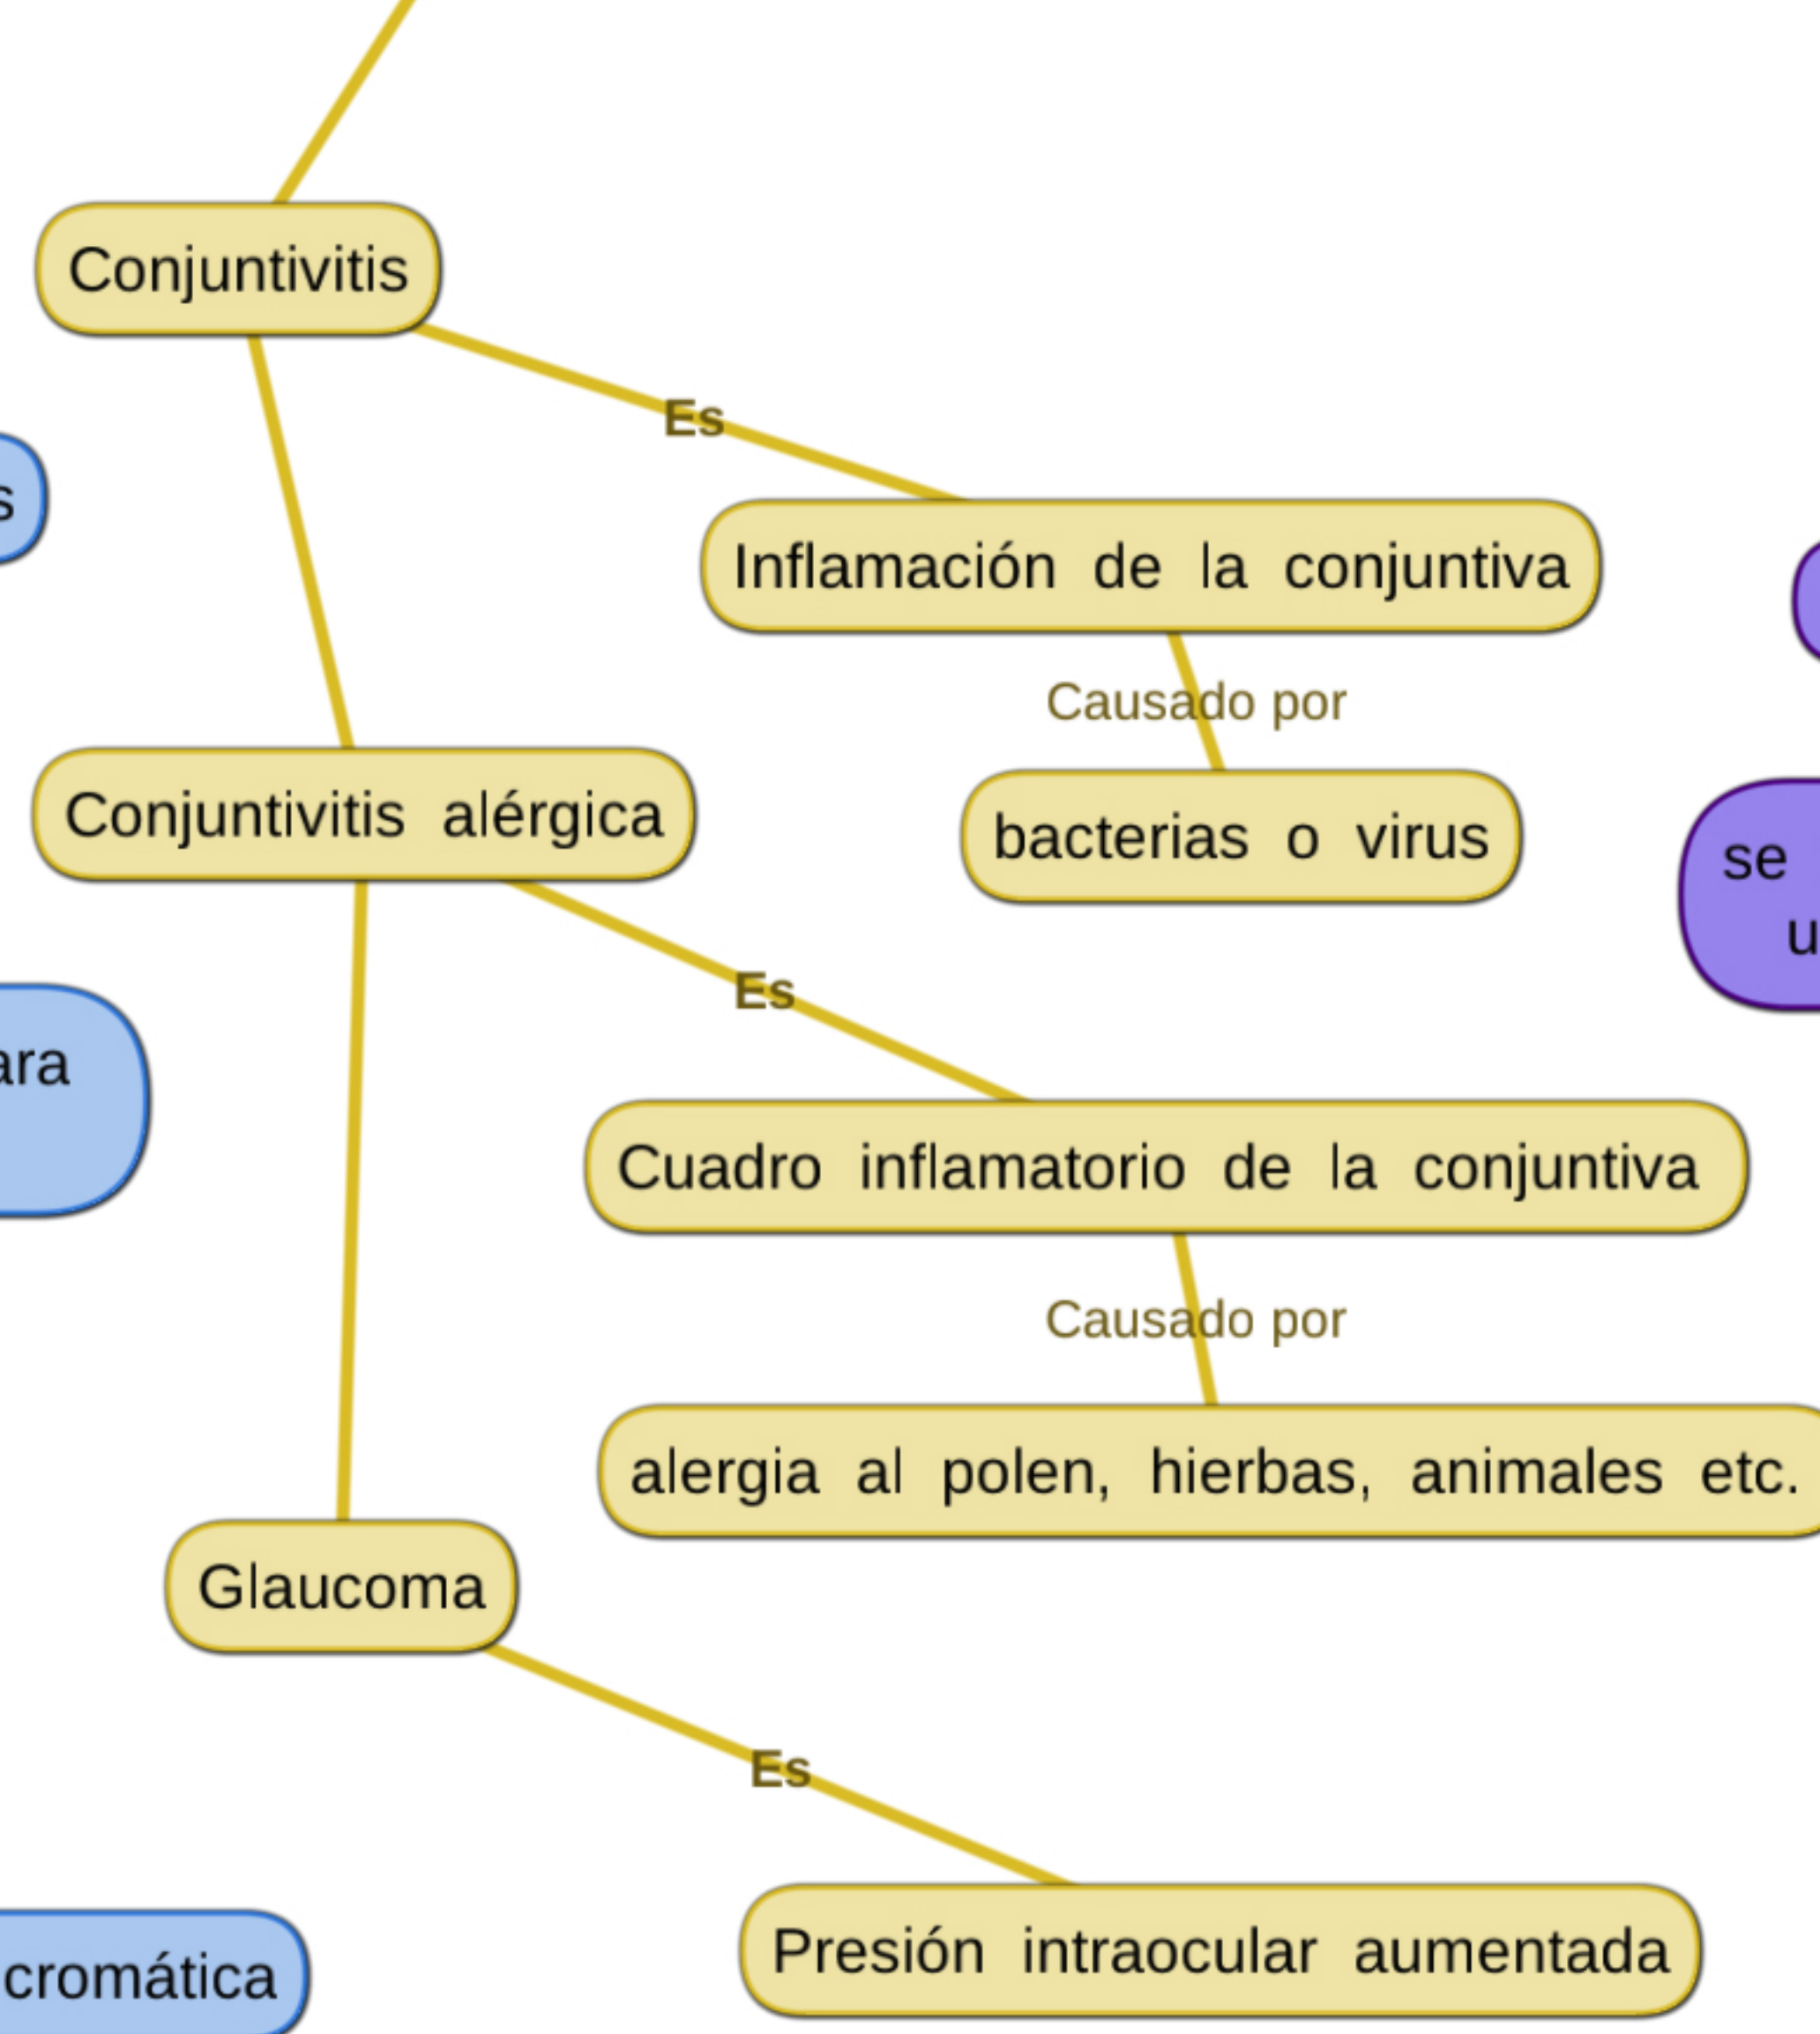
Conjuntivitis

Es

s

Inflamación de la conjuntiva

Causado por

Conjuntivitis alérgica

bacterias o virus

se
u

Es

ara

Cuadro inflamatorio de la conjuntiva

Causado por

alergia al polen, hierbas, animales etc.

Glaucoma

Es

cromática

Presión intraocular aumentada